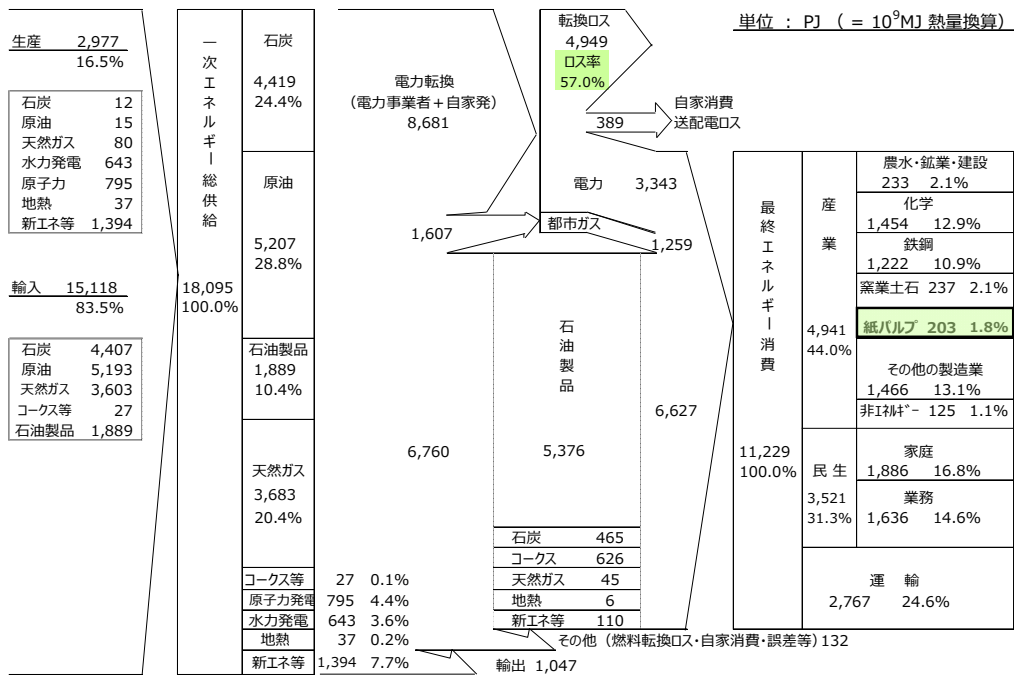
単位 ： PJ （ = $10^9$MJ 熱量換算）

生産 2,977
16.5%

| | |
|---|---|
| 石炭 | 12 |
| 原油 | 15 |
| 天然ガス | 80 |
| 水力発電 | 643 |
| 原子力 | 795 |
| 地熱 | 37 |
| 新エネ等 | 1,394 |

輸入 15,118
83.5%

| | |
|---|---|
| 石炭 | 4,407 |
| 原油 | 5,193 |
| 天然ガス | 3,603 |
| コークス等 | 27 |
| 石油製品 | 1,889 |

一次エネルギー総供給
18,095
100.0%

石炭
4,419
24.4%

原油
5,207
28.8%

石油製品
1,889
10.4%

天然ガス
3,683
20.4%

| | | |
|---|---|---|
| コークス等 | 27 | 0.1% |
| 原子力発電 | 795 | 4.4% |
| 水力発電 | 643 | 3.6% |
| 地熱 | 37 | 0.2% |
| 新エネ等 | 1,394 | 7.7% |

電力転換
（電力事業者＋自家発）
8,681

転換ロス
4,949
ロス率
57.0%

389 自家消費 送配電ロス

電力 3,343

1,607

都市ガス

1,259

石油製品

6,627

6,760

5,376

| | |
|---|---|
| 石炭 | 465 |
| コークス | 626 |
| 天然ガス | 45 |
| 地熱 | 6 |
| 新エネ等 | 110 |

その他（燃料転換ロス・自家消費・誤差等）132

輸出 1,047

最終エネルギー消費
11,229
100.0%

産業
4,941
44.0%

農水・鉱業・建設
233 2.1%
化学
1,454 12.9%
鉄鋼
1,222 10.9%
窯業土石 237 2.1%
紙パルプ 203 1.8%
その他の製造業
1,466 13.1%
非ｴﾈﾙｷﾞｰ 125 1.1%

民生
3,521
31.3%

家庭
1,886 16.8%
業務
1,636 14.6%

運輸
2,767 24.6%